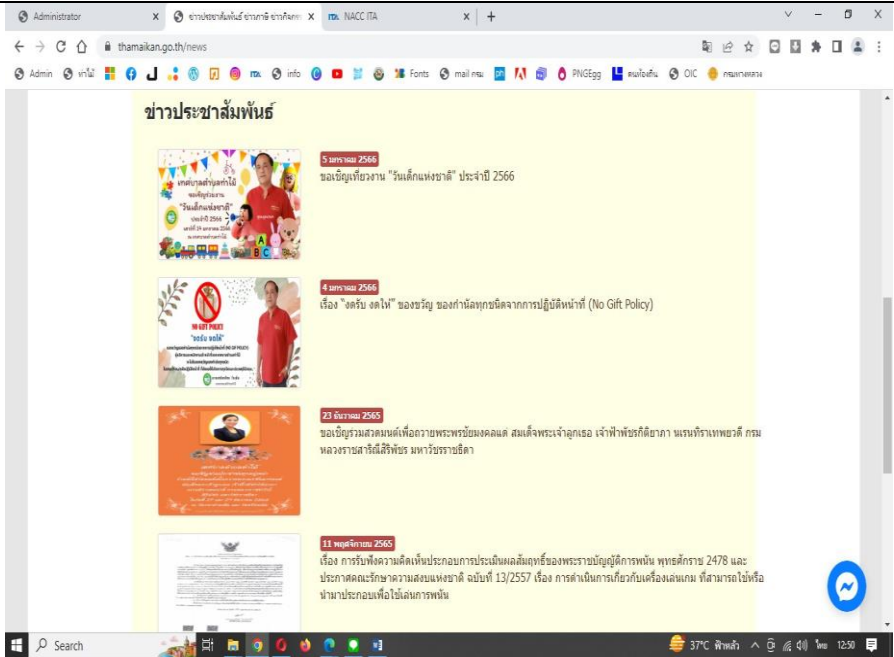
Administrator | ข่าวประชาสัมพันธ์ ข่าวภาษี ข่าวกิจกรรม | NACC ITA

thamaikan.go.th/news

Admin | ทำไม | info | Fonts | mail กรม | PNGEgg | OIC

ข่าวประชาสัมพันธ์

5 มกราคม 2566
ขอเชิญเที่ยวงาน "วันเด็กแห่งชาติ" ประจำปี 2566

4 มกราคม 2566
เรื่อง "งดรับ งดให้" ของขวัญ ของกำนัลทุกชนิดจากการปฏิบัติหน้าที่ (No Gift Policy)

23 ธันวาคม 2565
ขอเชิญร่วมสวดมนต์เพื่อถวายพระพรชัยมงคลแด่ สมเด็จพระเจ้าลูกเธอ เจ้าฟ้าพัชรกิติยาภา นเรนทิราเทพยวดี กรมหลวงราชสาริณีสิริพัชร มหาวัชรราชธิดา

11 พฤศจิกายน 2565
เรื่อง การรับฟังความคิดเห็นประกอบการประเมินผลสัมฤทธิ์ของพระราชบัญญัติการพนัน พุทธศักราช 2478 และประกาศคณะรักษาความสงบแห่งชาติ ฉบับที่ 13/2557 เรื่อง การดำเนินการเกี่ยวกับเครื่องเล่นเกม ที่สามารถใช้หรือนำมาประกอบเพื่อใช้เล่นการพนัน

Search

37°C ฟ้าหลัว ไทย 12:50